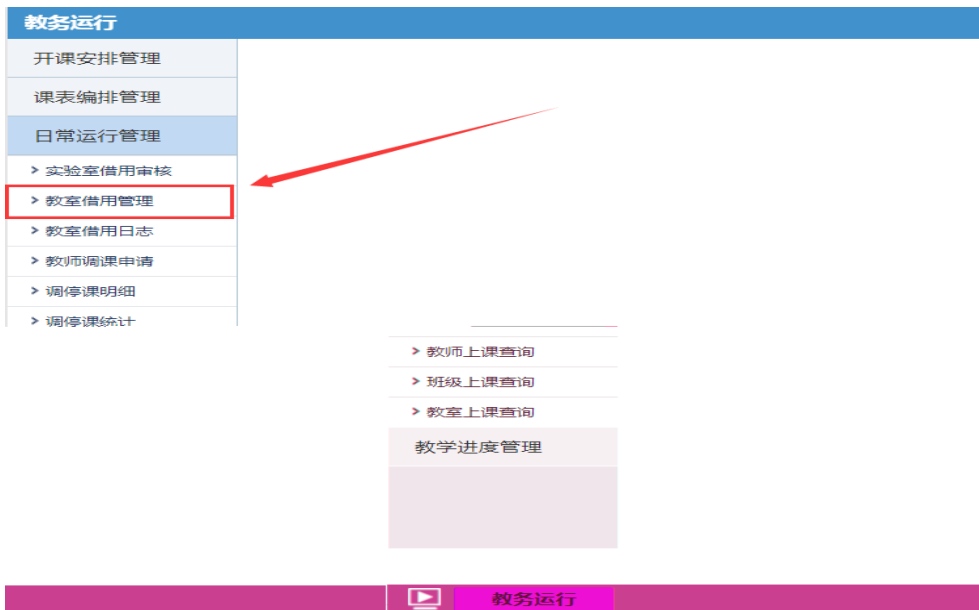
教务运行

开课安排管理

课表编排管理

日常运行管理

> 实验室借用审核

> 教室借用管理

> 教室借用日志

> 教师调课申请

> 调停课明细

> 调停课统计

> 教师上课查询

> 班级上课查询

> 教室上课查询

教学进度管理

教务运行